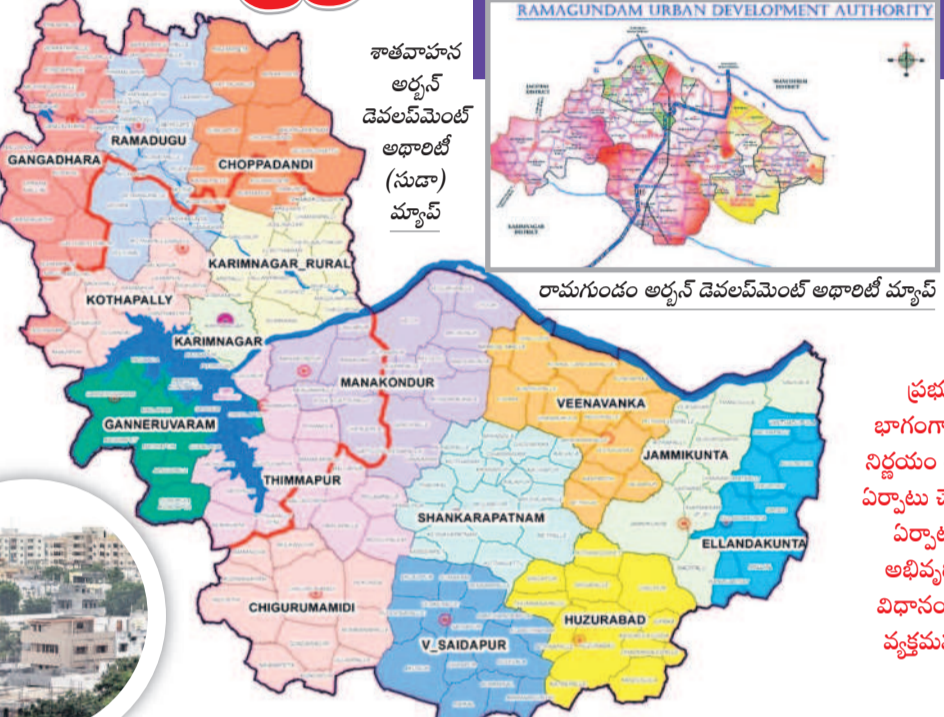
RAMAGUNDAM URBAN DEVELOPMENT AUTHORITY

శాతవాహన అర్బన్ డెవలప్‌మెంట్ అథారిటీ (సుడా) మ్యాప్

రామగుండం అర్బన్ డెవలప్‌మెంట్ అథారిటీ మ్యాప్

GANGADHARA
RAMADUGU
CHOPPADANDI
KARIMNAGAR_RURAL
KOTHAPALLY
KARIMNAGAR
MANAKONDUR
GANNERUVARAM
VEENAVANKA
JAMMIKUNTA
THIMMAPUR
SHANKARAPATNAM
ELLANDAKUNTA
CHIGURUMAMIDI
HUZURABAD
V_SAIDAPUR

ప్రభ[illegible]
భాగంగా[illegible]
నిర్ణయం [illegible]
ఏర్పాటు చే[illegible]
ఏర్పా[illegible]
అభివృ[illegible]
విధానం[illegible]
వ్యక్తమ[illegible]